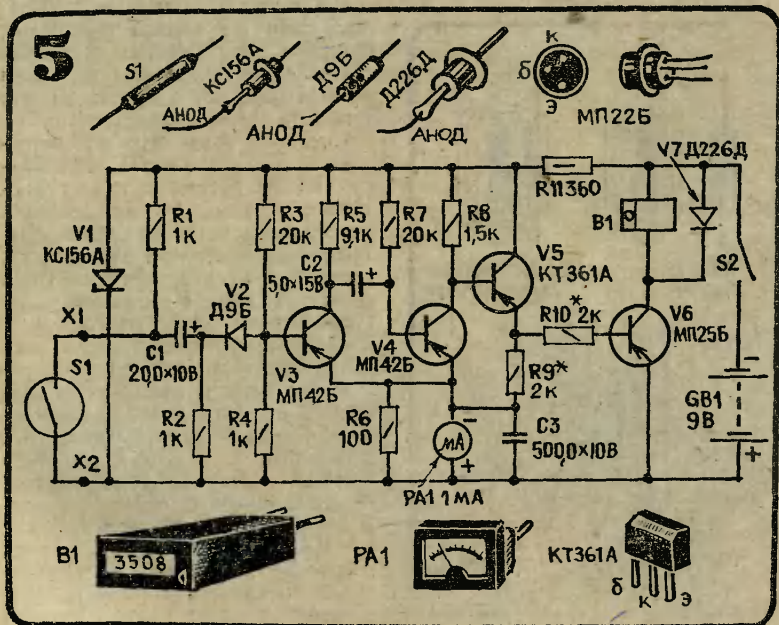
5

S1
КС156А
АНОД
Д9Б
АНОД
Д226Д
АНОД
к
б
э
МП22Б

V7 Д226Д
R11 360
B1
V1 КС156А
R1 1к
R3 20к
R5 9,1к
R7 20к
R8 1,5к
V5 КТ361А
S2
C2 5,0×15В
X1
V2 Д9Б
V4 МП42Б
R10* 2к
V6 МП25Б
S1
C1 20,0×10В
V3 МП42Б
R9* 2к
GB1 9В
R2 1к
R4 1к
R6 100
mA
C3 500,0×10В
X2
PA1 1 мА

B1
3508
PA1
КТ361А
б
к
э